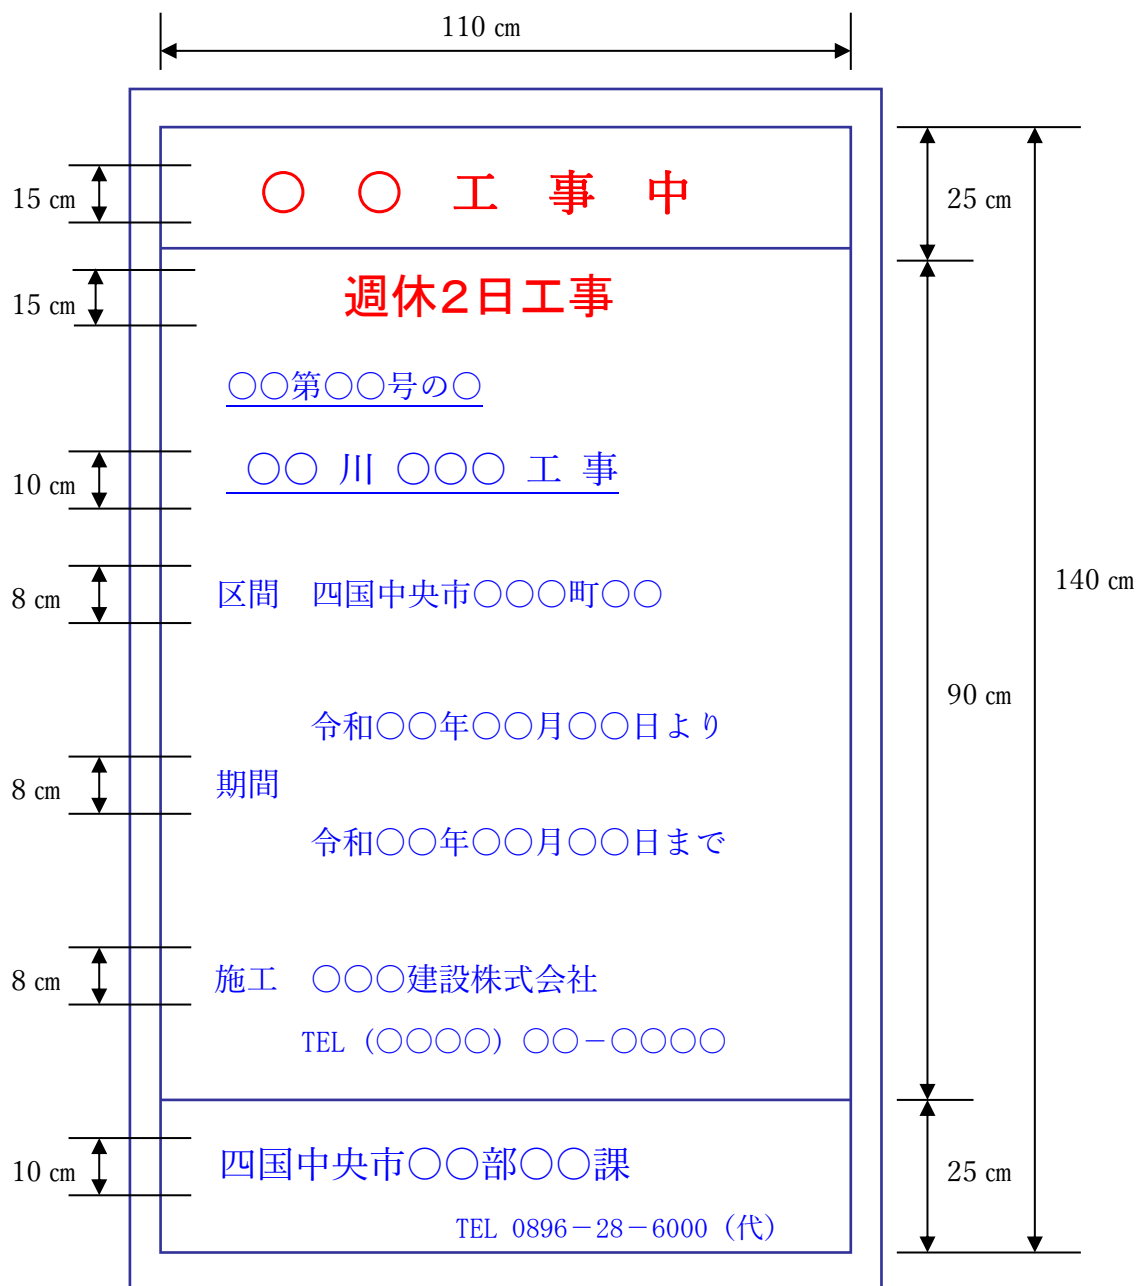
110 cm

15 cm

○ ○ 工 事 中

25 cm

15 cm

週休2日工事

○○第○○号の○

10 cm

○○ 川 ○○○ 工 事

140 cm

8 cm

区間 四国中央市○○○町○○

90 cm

令和○○年○○月○○日より

8 cm

期間

令和○○年○○月○○日まで

8 cm

施工 ○○○建設株式会社

TEL（○○○○）○○－○○○○

10 cm

四国中央市○○部○○課

25 cm

TEL 0896－28－6000（代）